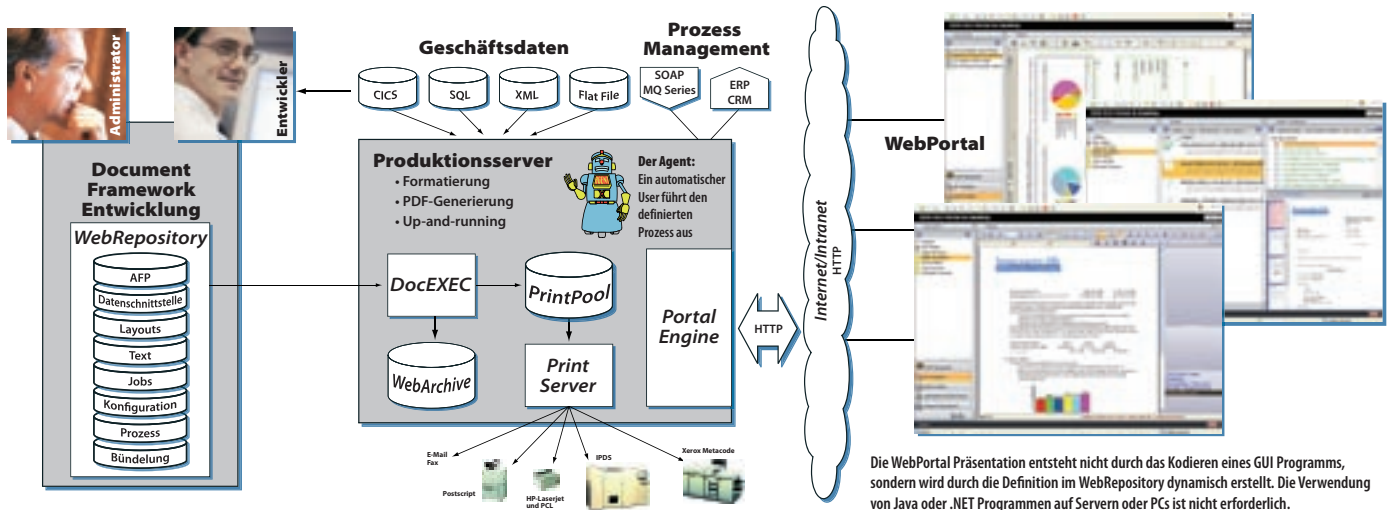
Administrator

Entwickler

Document Framework Entwicklung

WebRepository

AFP

Datenschnittstelle

Layouts

Text

Jobs

Konfiguration

Prozess

Bündelung

Geschäftsdaten

CICS

SQL

XML

Flat File

Prozess Management

SOAP MQ Series

ERP CRM

Produktionsserver

• Formatierung
• PDF-Generierung
• Up-and-running

Der Agent: Ein automatischer User führt den definierten Prozess aus

DocEXEC

PrintPool

Portal Engine

WebArchive

Print Server

HTTP

E-Mail Fax

Postscript

HP-Laserjet und PCL

IPDS

Xerox Metacode

Internet/Intranet HTTP

WebPortal

Die WebPortal Präsentation entsteht nicht durch das Kodieren eines GUI Programms, sondern wird durch die Definition im WebRepository dynamisch erstellt. Die Verwendung von Java oder .NET Programmen auf Servern oder PCs ist nicht erforderlich.